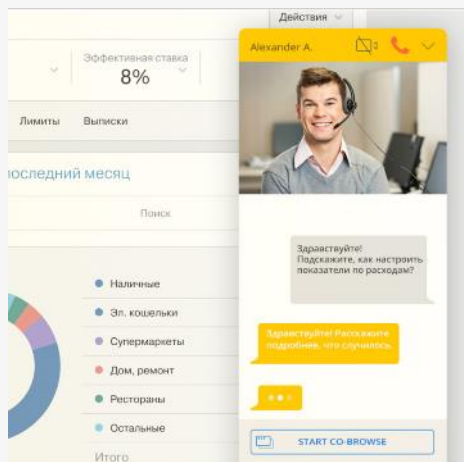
Действия

Эффективная ставка
8%

Лимиты Выписки

оследний месяц

Поиск

Наличные
Эл. кошельки
Супермаркеты
Дом, ремонт
Рестораны
Остальные
Итого

Alexander A.

Здравствуйте! Подскажите, как настроить показатели по расходам?

Здравствуйте! Расскажите подробнее, что случилось.

START CO-BROWSE